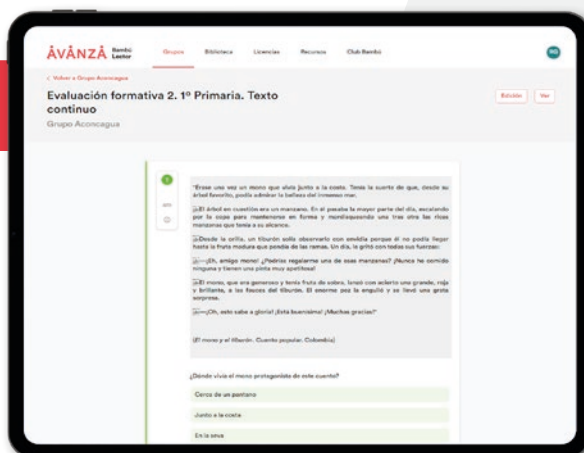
ÀVANZA Bambú Lector

Grupos Biblioteca Licencias Recursos Club Bambú

< Volver a Grupo Aconcagua

Evaluación formativa 2. 1º Primaria. Texto continuo

Grupo Aconcagua

Edición Ver

1

"Érase una vez un mono que vivía junto a la costa. Tenía la suerte de que, desde su árbol favorito, podía admirar la belleza del inmenso mar.

El árbol en cuestión era un manzano. En él pasaba la mayor parte del día, escalando por la copa para mantenerse en forma y mordisqueando una tras otra las ricas manzanas que tenía a su alcance.

Desde la orilla, un tiburón solía observarlo con envidia porque él no podía llegar hasta la fruta madura que pendía de las ramas. Un día, le gritó con todas sus fuerzas:

—¡Eh, amigo mono! ¿Podrías regalarme una de esas manzanas? ¡Nunca he comido ninguna y tienen una pinta muy apetitosa!

El mono, que era generoso y tenía fruta de sobra, lanzó con acierto una grande, roja y brillante, a las fauces del tiburón. El enorme pez la engulló y se llevó una grata sorpresa.

—¡Oh, esto sabe a gloria! ¡Está buenísima! ¡Muchas gracias!"

(El mono y el tiburón. Cuento popular. Colombia)

¿Dónde vivía el mono protagonista de este cuento?

Cerca de un pantano

Junto a la costa

En la selva